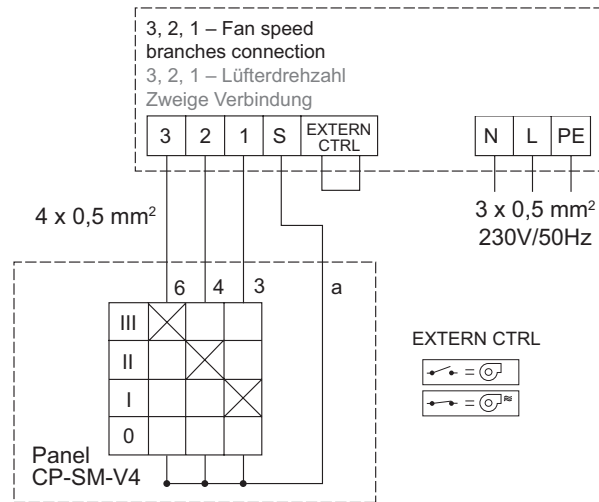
3, 2, 1 – Fan speed branches connection
3, 2, 1 – Lüfterdrehzahl Zweige Verbindung

3 2 1 S EXTERN CTRL

N L PE

4 x 0,5 mm$^2$

3 x 0,5 mm$^2$
230V/50Hz

6 4 3 a

III
II
I
0

Panel
CP-SM-V4

EXTERN CTRL